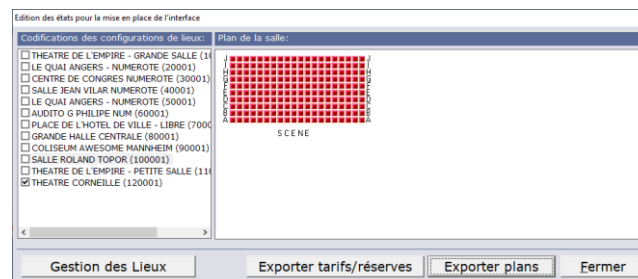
Edition des états pour la mise en place de l'interface

Codifications des configurations de lieux:

THEATRE DE L'EMPIRE - GRANDE SALLE (1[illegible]
LE QUAI ANGERS - NUMEROTE (20001)
CENTRE DE CONGRES NUMEROTE (30001)
SALLE JEAN VILAR NUMEROTE (40001)
LE QUAI ANGERS - NUMEROTE (50001)
AUDITO G PHILIPE NUM (60001)
PLACE DE L'HOTEL DE VILLE - LIBRE (700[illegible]
GRANDE HALLE CENTRALE (80001)
COLISEUM AWESOME MANNHEIM (90001)
SALLE ROLAND TOPOR (100001)
THEATRE DE L'EMPIRE - PETITE SALLE (11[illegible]
THEATRE CORNEILLE (120001)

Plan de la salle:

J I H G F E D C B A
J I H G F E D C B A
SCENE

Gestion des Lieux
Exporter tarifs/réserves
Exporter plans
Fermer